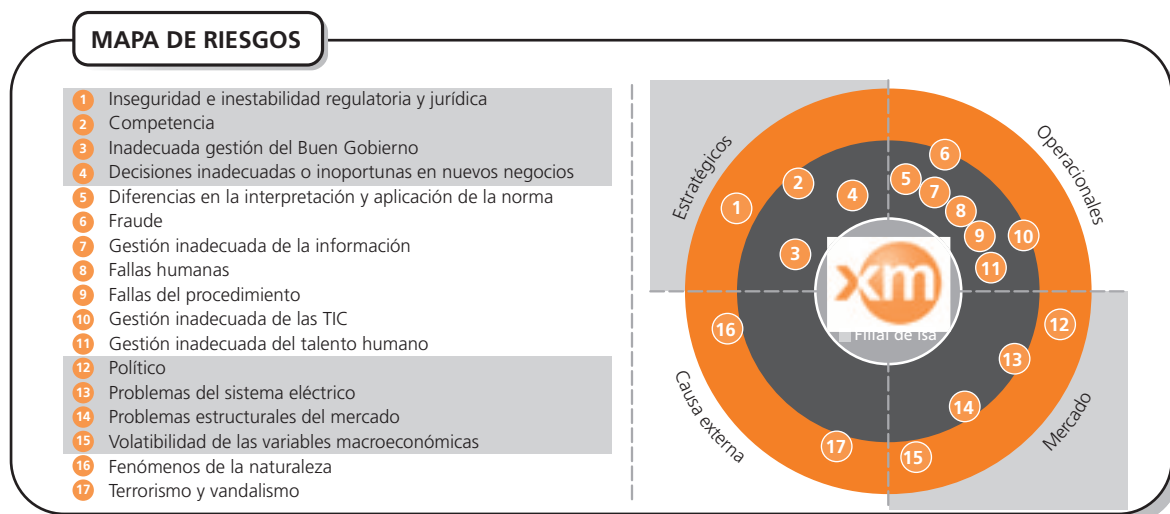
MAPA DE RIESGOS

1 Inseguridad e inestabilidad regulatoria y jurídica
2 Competencia
3 Inadecuada gestión del Buen Gobierno
4 Decisiones inadecuadas o inoportunas en nuevos negocios
5 Diferencias en la interpretación y aplicación de la norma
6 Fraude
7 Gestión inadecuada de la información
8 Fallas humanas
9 Fallas del procedimiento
10 Gestión inadecuada de las TIC
11 Gestión inadecuada del talento humano
12 Político
13 Problemas del sistema eléctrico
14 Problemas estructurales del mercado
15 Volatilidad de las variables macroeconómicas
16 Fenómenos de la naturaleza
17 Terrorismo y vandalismo

Estratégicos
Operacionales
Causa externa
Mercado

1 2 3 4 5 6 7 8 9 10 11 12 13 14 15 16 17

xm
Filial de isa